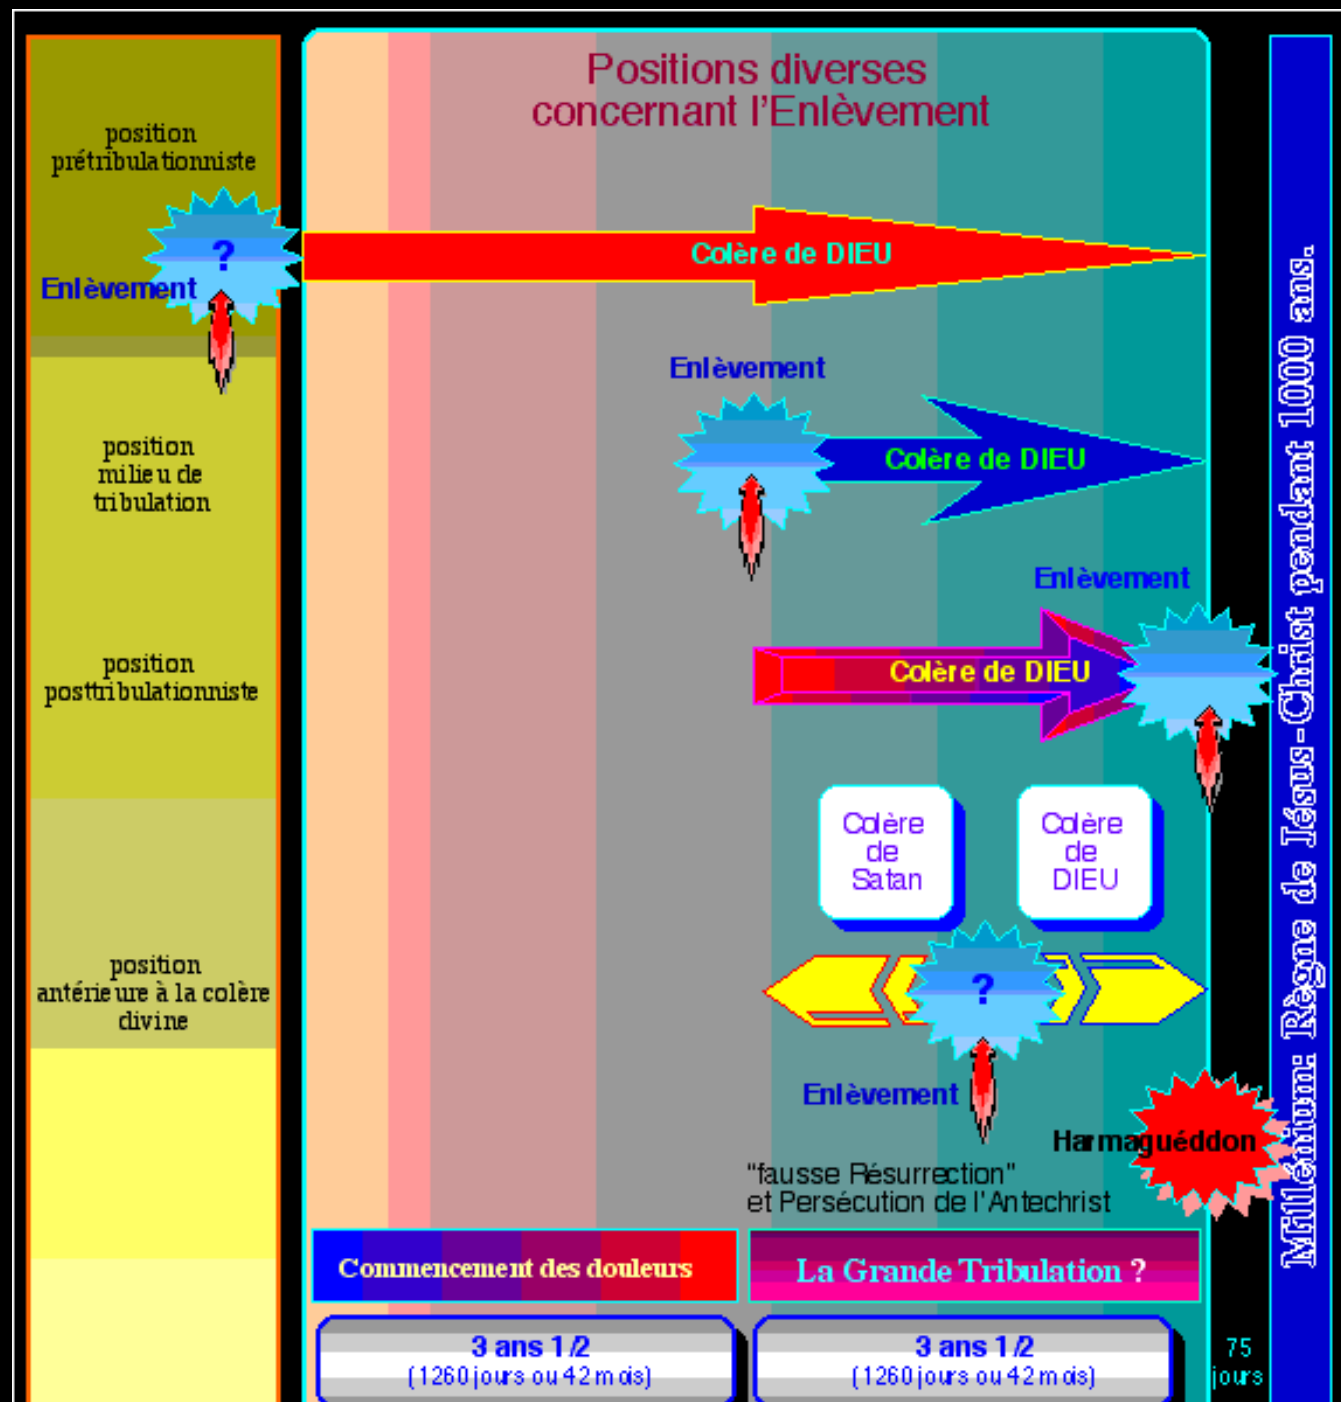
position prétribulationniste

Enlèvement

?

Positions diverses concernant l'Enlèvement

Colère de DIEU

position milieu de tribulation

Enlèvement

Colère de DIEU

position posttribulationniste

Enlèvement

Colère de DIEU

position antérieure à la colère divine

Colère de Satan

Colère de DIEU

?

Enlèvement

Harmaguéddon

"fausse Résurrection" et Persécution de l'Antechrist

Commencement des douleurs

La Grande Tribulation ?

3 ans 1/2 (1260 jours ou 42 mois)

3 ans 1/2 (1260 jours ou 42 mois)

75 jours

Millénium: Règne de Jésus-Christ pendant 1000 ans.